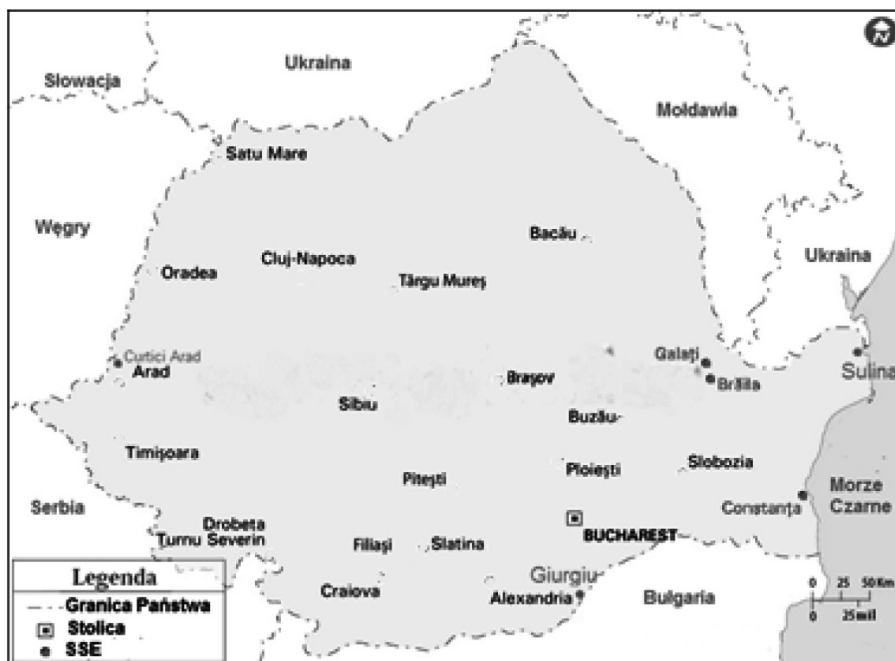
Ukraina
Słowacja
Mołdawia
Satu Mare
Węgry
Bacău
Ukraina
Oradea
Cluj-Napoca
Târgu Mureş
Curtici Arad
Arad
Galaţi
Brăila
Sulina
Braşov
Sibiu
Buzău
Timişoara
Piteşti
Ploieşti
Slobozia
Serbia
Morze Czarne
Constanţa
Drobeta Turnu Severin
Filiaşi
Slatina
BUCHAREST
Giurgiu
Craiova
Alexandria
Bulgaria
0 25 50 Km
0 25 mil
Legenda
Granica Państwa
Stolica
SSE